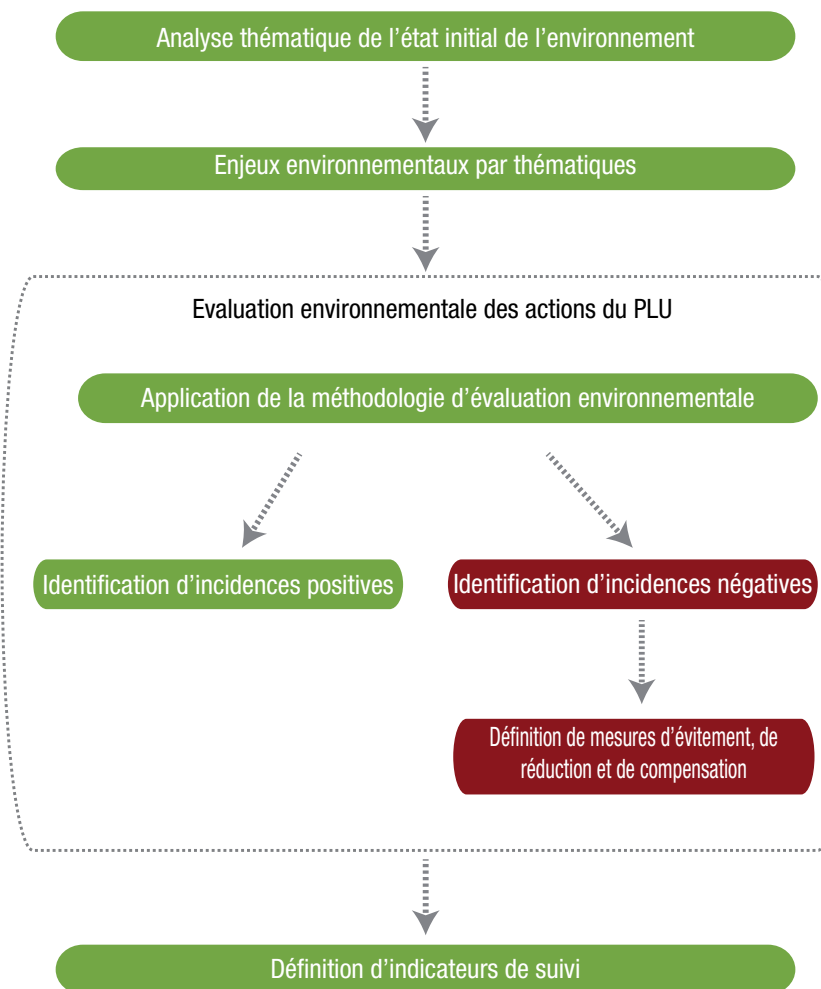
Analyse thématique de l’état initial de l’environnement

Enjeux environnementaux par thématiques

Evaluation environnementale des actions du PLU

Application de la méthodologie d’évaluation environnementale

Identification d’incidences positives

Identification d’incidences négatives

Définition de mesures d’évitement, de réduction et de compensation

Définition d’indicateurs de suivi